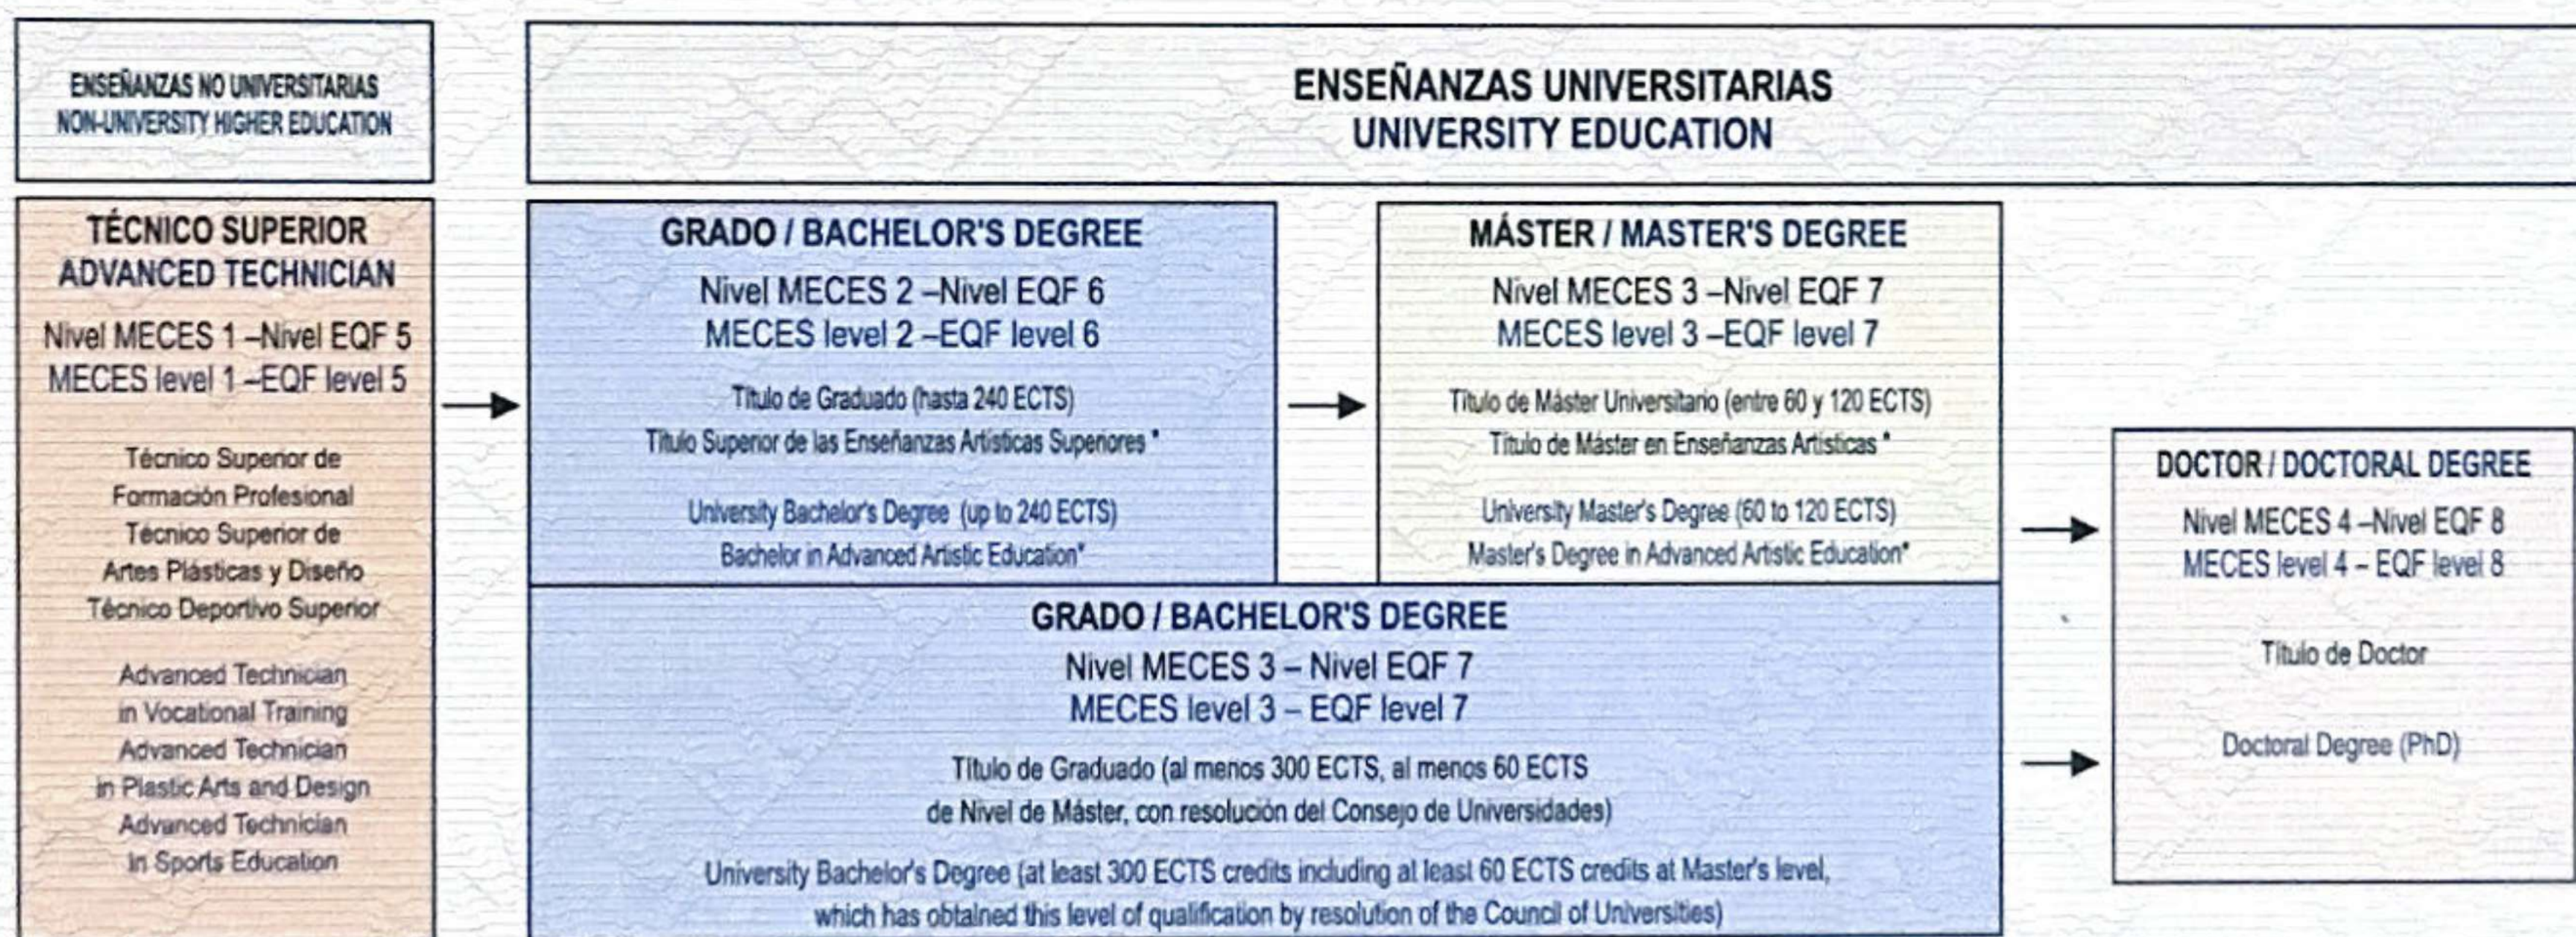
ENSEÑANZAS NO UNIVERSITARIAS
NON-UNIVERSITY HIGHER EDUCATION

ENSEÑANZAS UNIVERSITARIAS
UNIVERSITY EDUCATION

TÉCNICO SUPERIOR
ADVANCED TECHNICIAN

Nivel MECES 1 –Nivel EQF 5
MECES level 1 –EQF level 5

Técnico Superior de Formación Profesional
Técnico Superior de Artes Plásticas y Diseño
Técnico Deportivo Superior

Advanced Technician in Vocational Training
Advanced Technician in Plastic Arts and Design
Advanced Technician in Sports Education

GRADO / BACHELOR'S DEGREE

Nivel MECES 2 –Nivel EQF 6
MECES level 2 –EQF level 6

Título de Graduado (hasta 240 ECTS)
Título Superior de las Enseñanzas Artísticas Superiores *

University Bachelor's Degree (up to 240 ECTS)
Bachelor in Advanced Artistic Education*

MÁSTER / MASTER'S DEGREE

Nivel MECES 3 –Nivel EQF 7
MECES level 3 –EQF level 7

Título de Máster Universitario (entre 60 y 120 ECTS)
Título de Máster en Enseñanzas Artísticas *

University Master's Degree (60 to 120 ECTS)
Master's Degree in Advanced Artistic Education*

DOCTOR / DOCTORAL DEGREE

Nivel MECES 4 –Nivel EQF 8
MECES level 4 – EQF level 8

Título de Doctor

Doctoral Degree (PhD)

GRADO / BACHELOR'S DEGREE

Nivel MECES 3 – Nivel EQF 7
MECES level 3 – EQF level 7

Título de Graduado (al menos 300 ECTS, al menos 60 ECTS de Nivel de Máster, con resolución del Consejo de Universidades)

University Bachelor's Degree (at least 300 ECTS credits including at least 60 ECTS credits at Master's level, which has obtained this level of qualification by resolution of the Council of Universities)